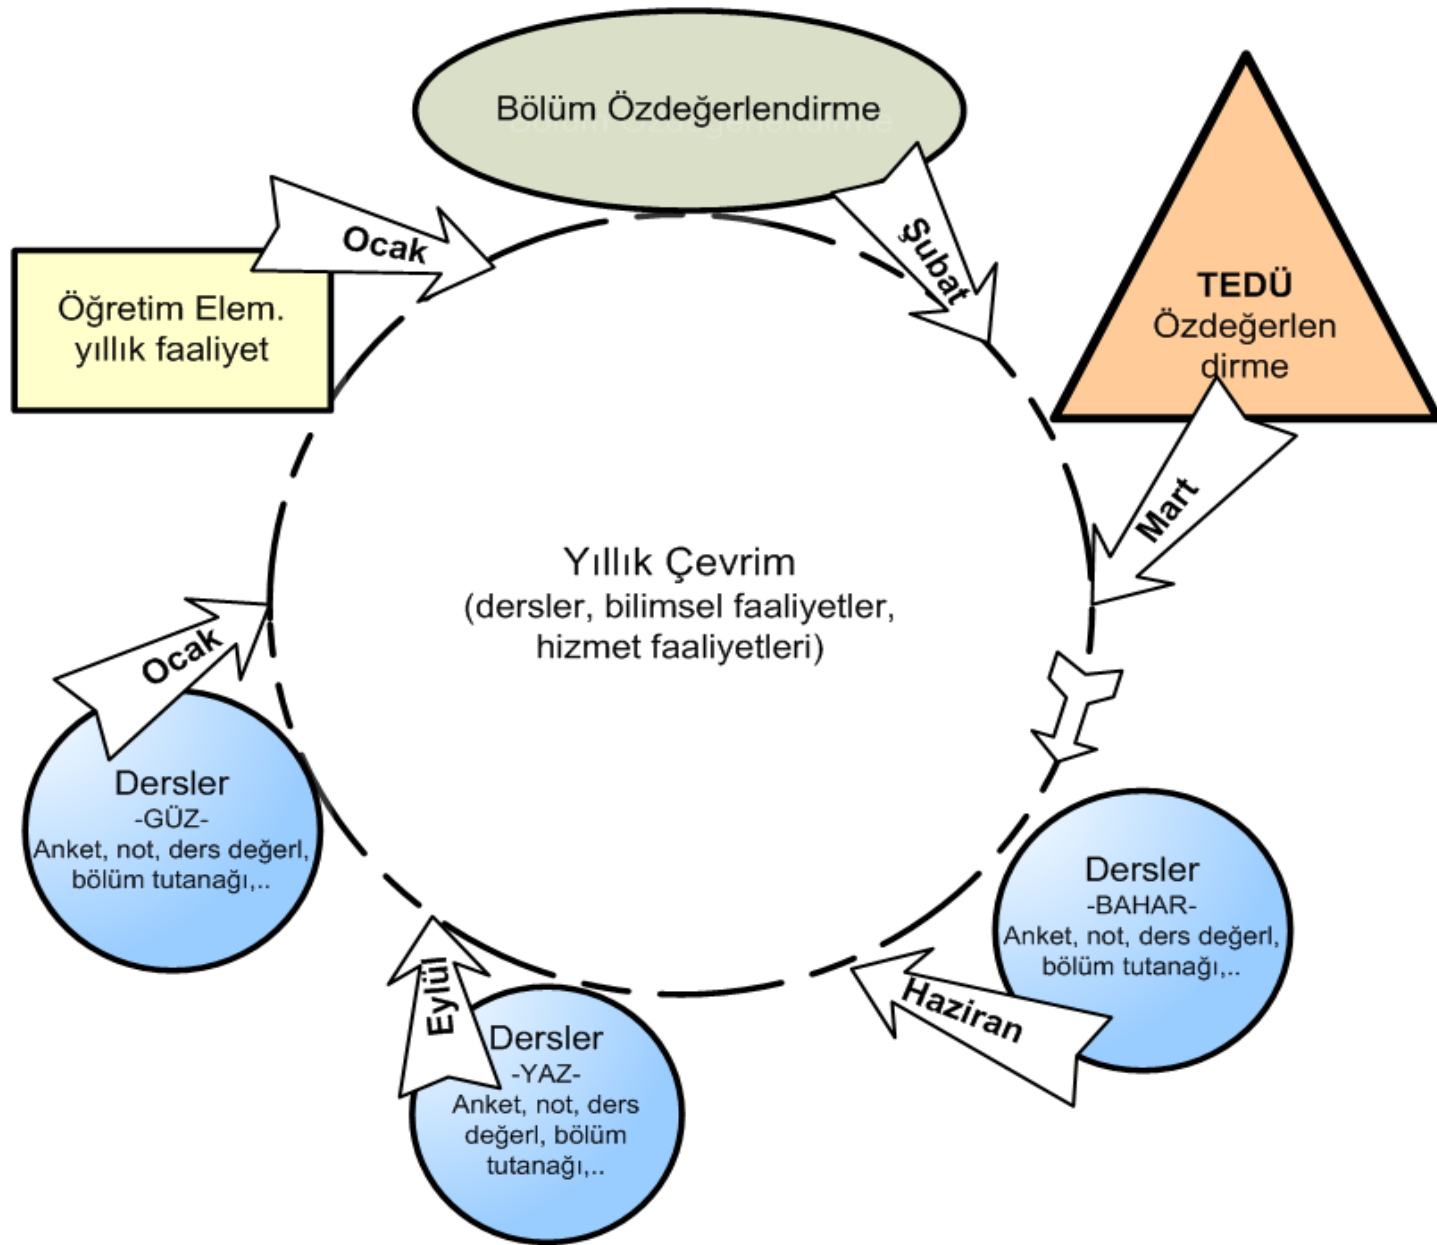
Bölüm Özdeğerlendirme

Ocak

Öğretim Elem. yıllık faaliyet

Şubat

TEDÜ Özdeğerlen dirme

Mart

Yıllık Çevrim
(dersler, bilimsel faaliyetler, hizmet faaliyetleri)

Ocak

Dersler
-GÜZ-
Anket, not, ders değerl, bölüm tutanağı,..

Dersler
-BAHAR-
Anket, not, ders değerl, bölüm tutanağı,..

Haziran

Eylül

Dersler
-YAZ-
Anket, not, ders değerl, bölüm tutanağı,..